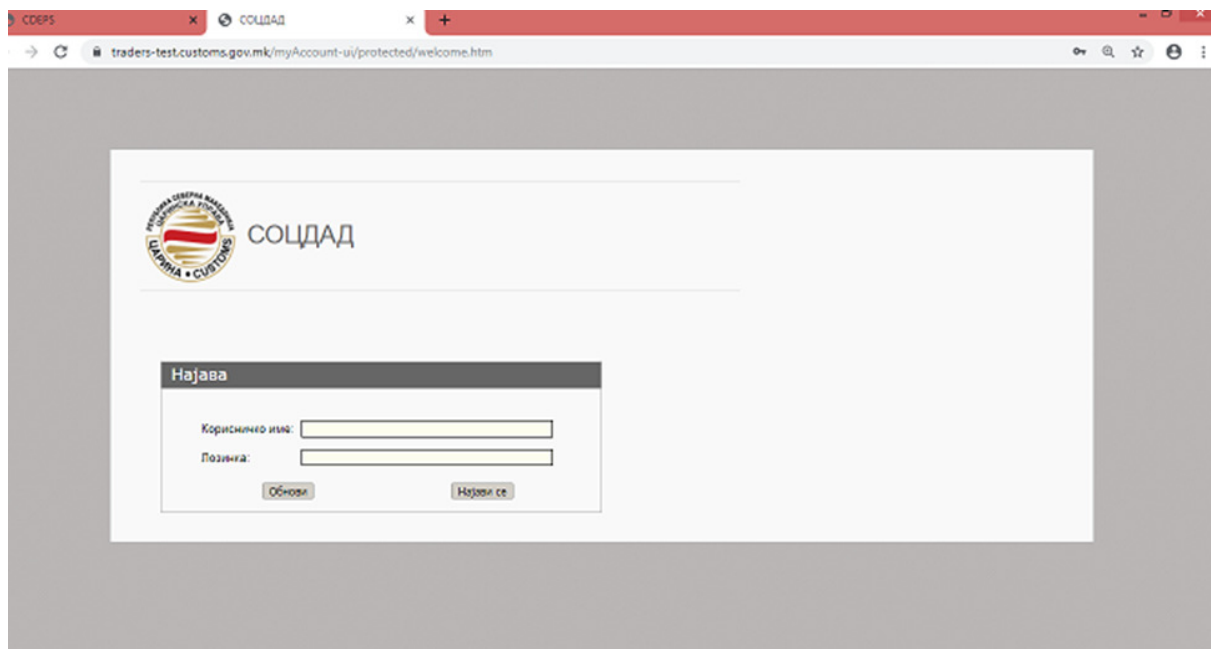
CDEPS ×
СОЦДАД ×
+
traders-test.customs.gov.mk/myAccount-ui/protected/welcome.htm

РЕПУБЛИКА СЕВЕРНА МАКЕДОНИЈА
ЦАРИНСКА УПРАВА
ЦАРИНА • CUSTOMS

СОЦДАД

Најава

Корисничко име:
Лозинка:
Обнови
Најави се